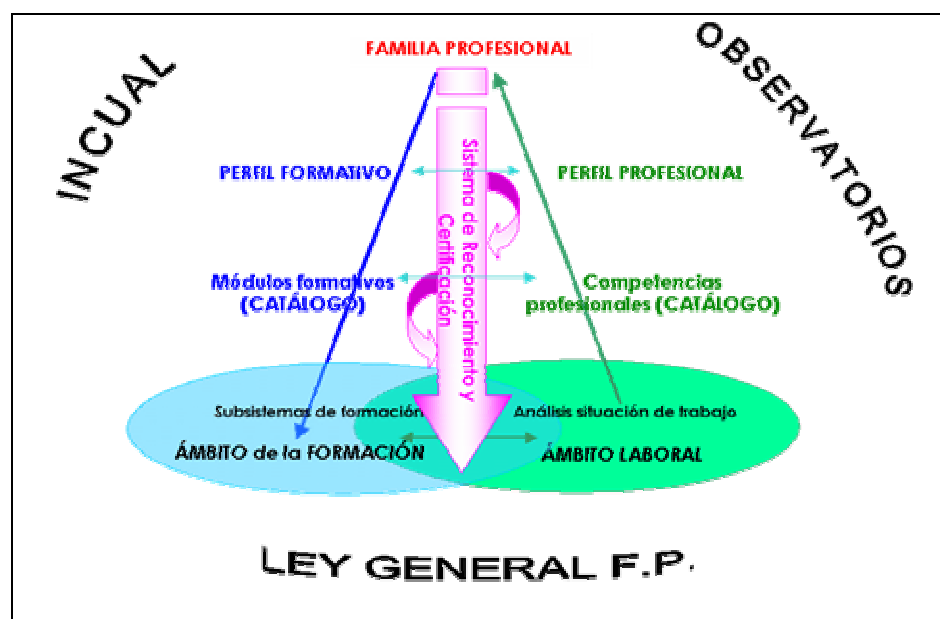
FAMILIA PROFESIONAL

INCUAL

OBSERVATORIOS

PERFIL FORMATIVO

PERFIL PROFESIONAL

Sistema de Reconocimiento y Certificación

Módulos formativos (CATÁLOGO)

Competencias profesionales (CATÁLOGO)

Subsistemas de formación

Análisis situación de trabajo

ÁMBITO de la FORMACIÓN

ÁMBITO LABORAL

LEY GENERAL F.P.